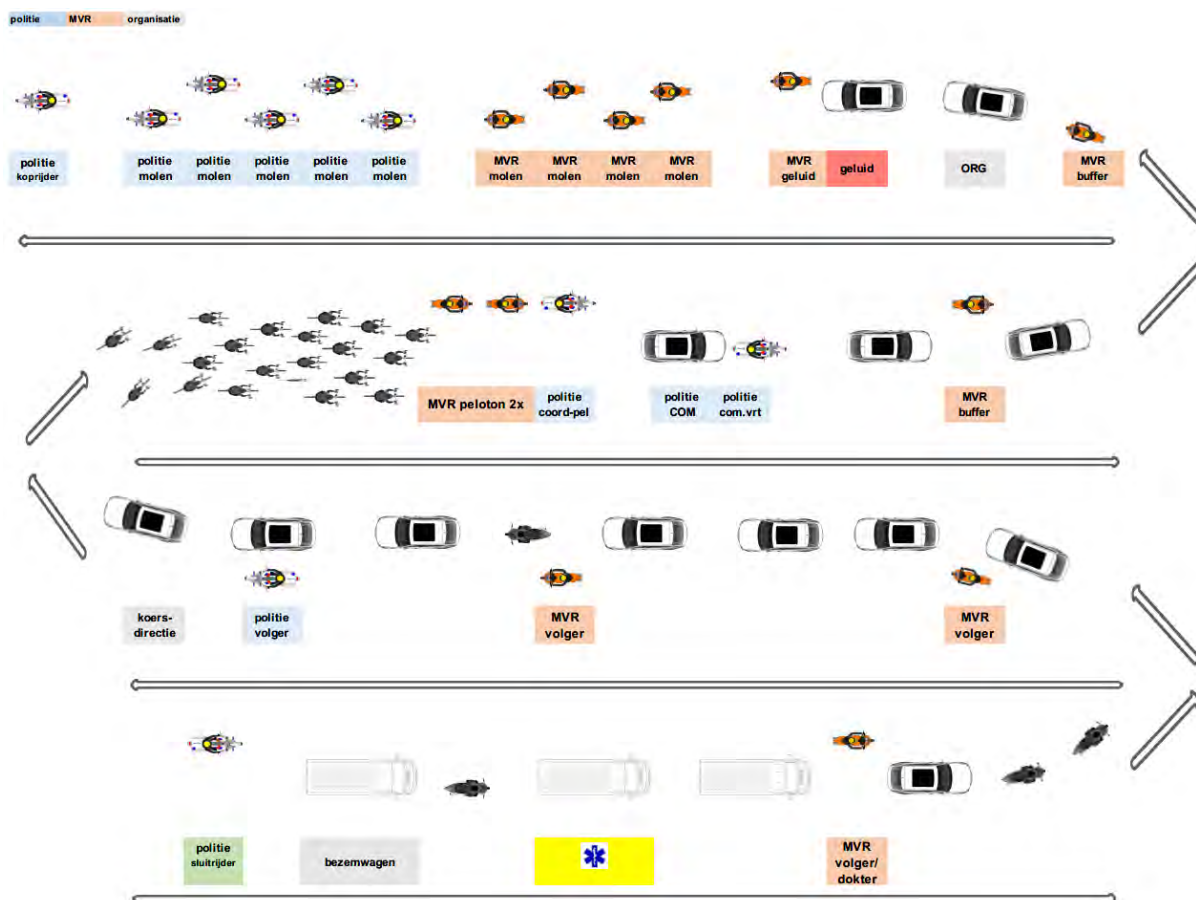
politie MVR organisatie

politie koprijder

politie molen

politie molen

politie molen

politie molen

politie molen

MVR molen

MVR molen

MVR molen

MVR molen

MVR geluid

geluid

ORG

MVR buffer

MVR peloton 2x

politie coord-pel

politie COM

politie com.vrt

MVR buffer

koers-directie

politie volger

MVR volger

MVR volger

politie sluitrijder

bezemwagen

MVR volger/ dokter